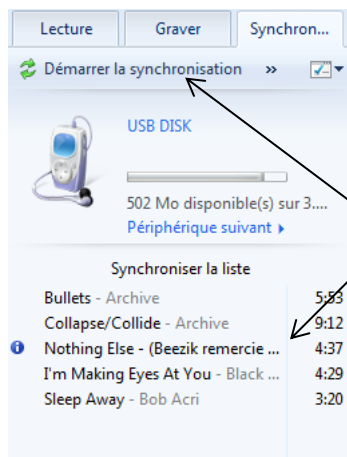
Lecture
Graver
Synchron...

Démarrer la synchronisation »

USB DISK

502 Mo disponible(s) sur 3....
Périphérique suivant ▸

Synchroniser la liste

| | |
|---|---|
| Bullets - Archive | 5:53 |
| Collapse/Collide - Archive | 9:12 |
| Nothing Else - (Beezik remercie ... | 4:37 |
| I'm Making Eyes At You - Black ... | 4:29 |
| Sleep Away - Bob Acri | 3:20 |